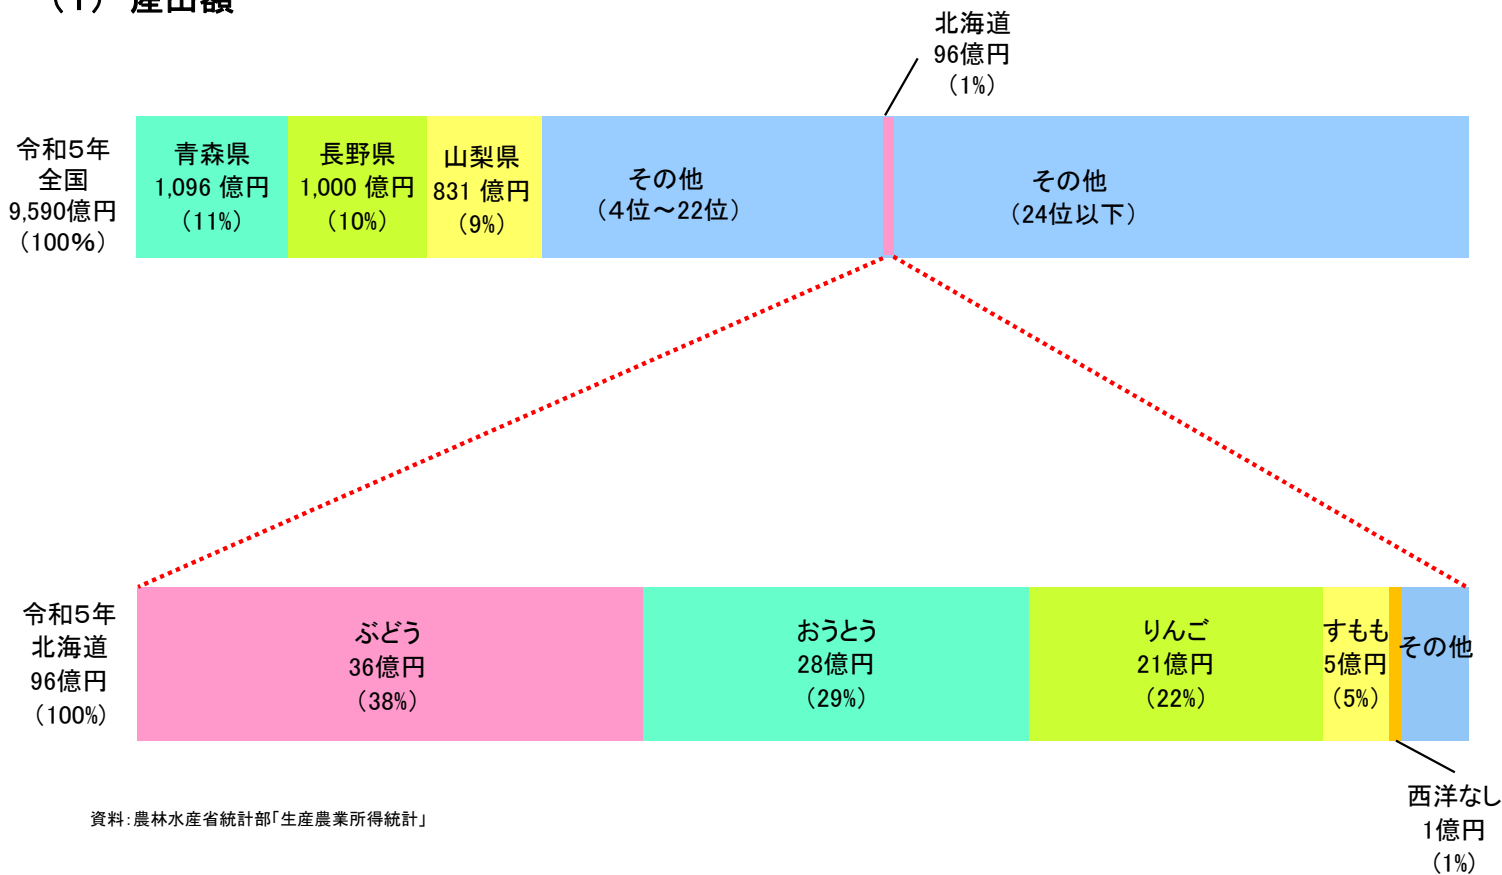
（1） 産出額

北海道
96億円
（1%）

令和5年
全国
9,590億円
（100%）

青森県
1,096 億円
（11%）

長野県
1,000 億円
（10%）

山梨県
831 億円
（9%）

その他
（4位～22位）

その他
（24位以下）

令和5年
北海道
96億円
（100%）

ぶどう
36億円
（38%）

おうとう
28億円
（29%）

りんご
21億円
（22%）

すもも
5億円
（5%）

その他

西洋なし
1億円
（1%）

資料：農林水産省統計部「生産農業所得統計」